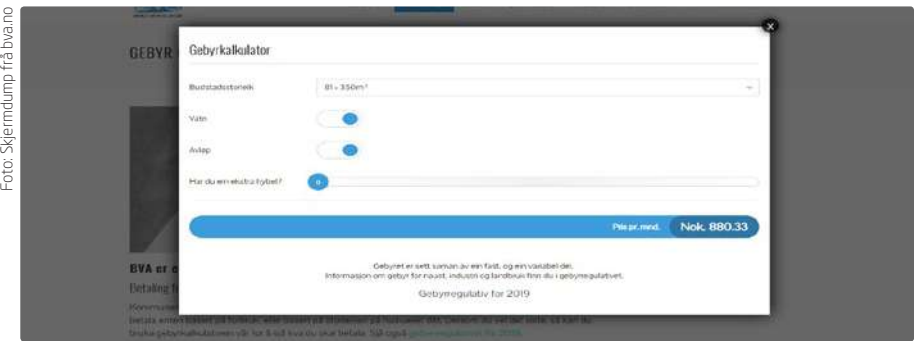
Foto: Skjermdump frå bva.no

GEBYR

Gebyrkalkulator

Bustadstorleik

81 - 350m²

Vatn

Avløp

Har du ein ekstra hybel?

0

Pris pr. mnd.

Nok. 880.33

Gebyret er sett saman av ein fast, og ein variabel del.

Informasjon om gebyr for naust, industri og landbruk finn du i gebyrregulativet.

Gebyrregulativ for 2019

BVA er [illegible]

Betaling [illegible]

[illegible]